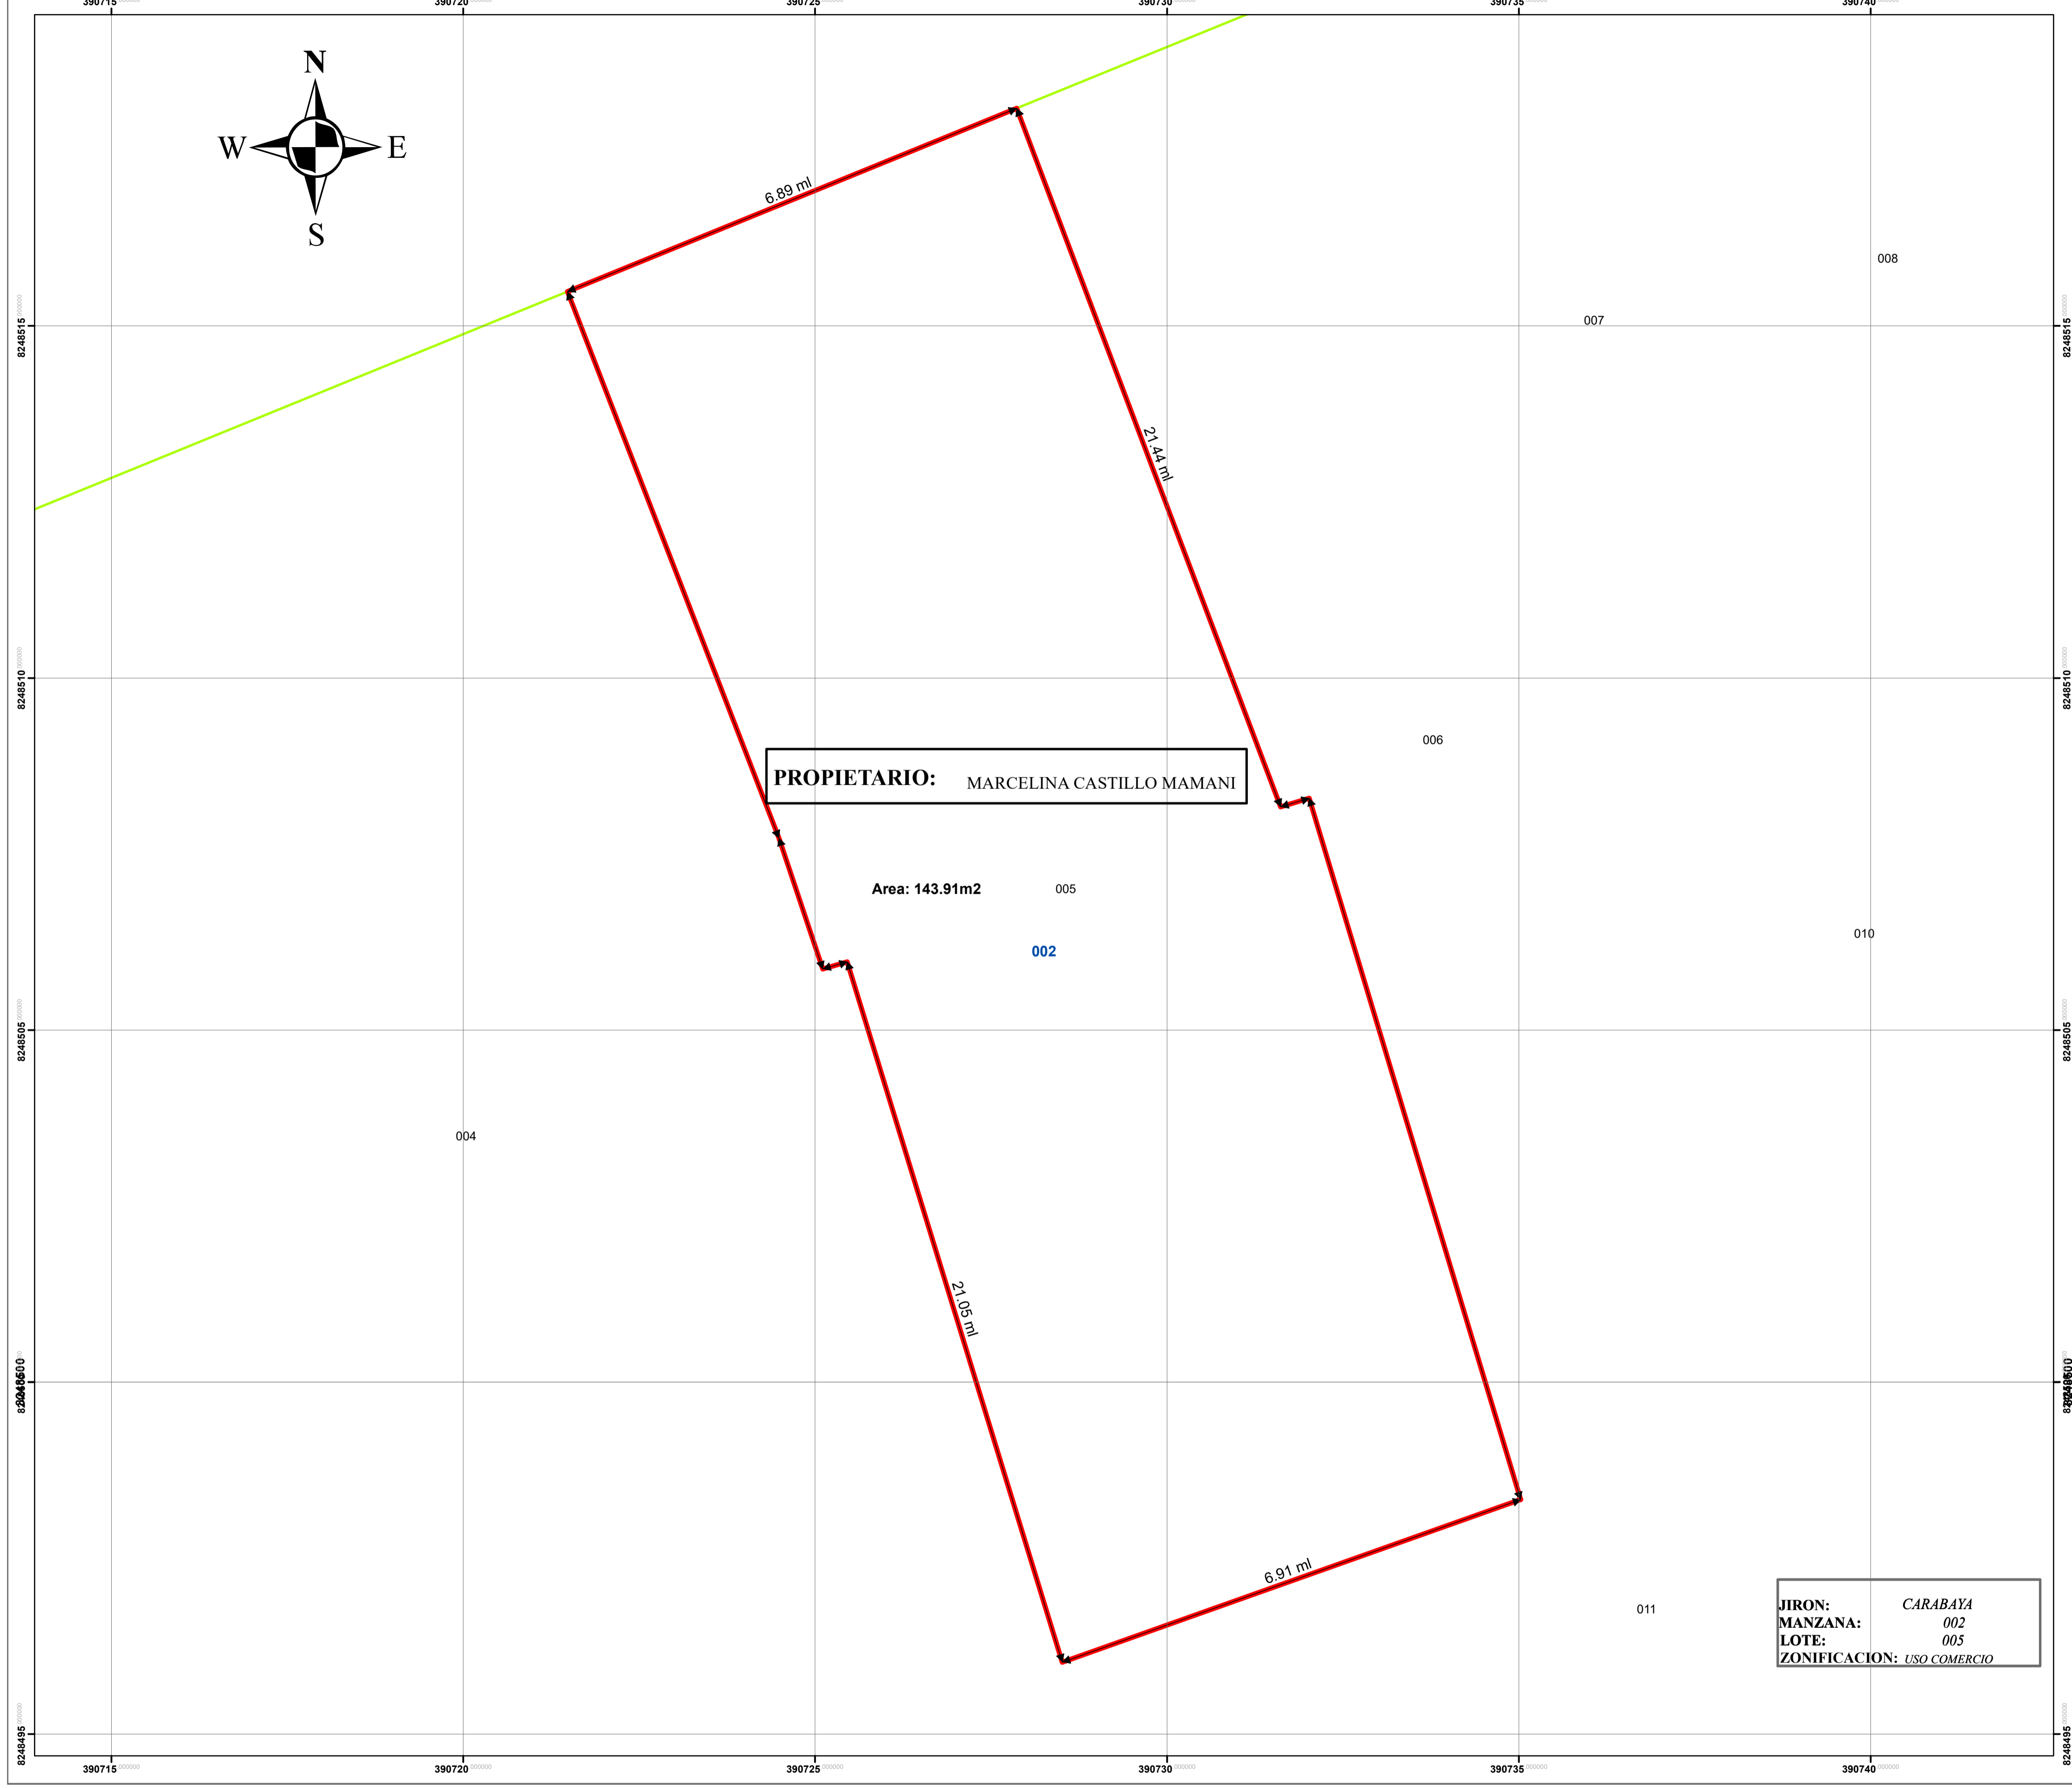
390715 390720 390725 390730 390735 390740

N
W E
S

6.89 ml

008

8248515 8248515

007

21.44 ml

8248510 8248510

006

PROPIETARIO: MARCELINA CASTILLO MAMANI

Area: 143.91m2 005

002

010

8248505 8248505

004

21.05 ml

8248500 8248500

6.91 ml

011

JIRON: CARABAYA
MANZANA: 002
LOTE: 005
ZONIFICACION: USO COMERCIO

8248495 8248495

390715 390720 390725 390730 390735 390740